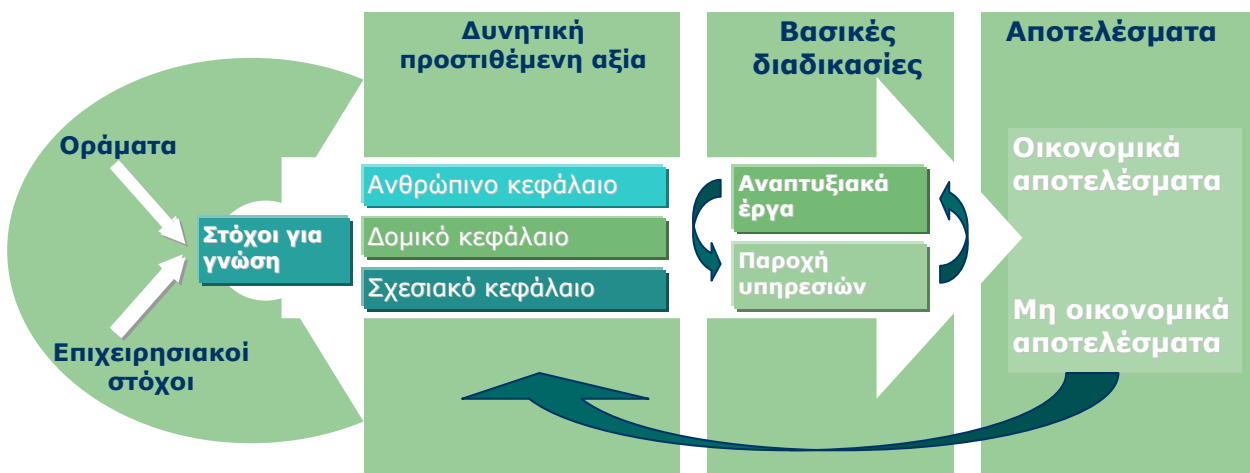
Δυνητική προστιθέμενη αξία

Βασικές διαδικασίες

Αποτελέσματα

Οράματα

Στόχοι για γνώση

Επιχειρησιακοί στόχοι

Ανθρώπινο κεφάλαιο

Δομικό κεφάλαιο

Σχεσιακό κεφάλαιο

Αναπτυξιακά έργα

Παροχή υπηρεσιών

Οικονομικά αποτελέσματα

Μη οικονομικά αποτελέσματα